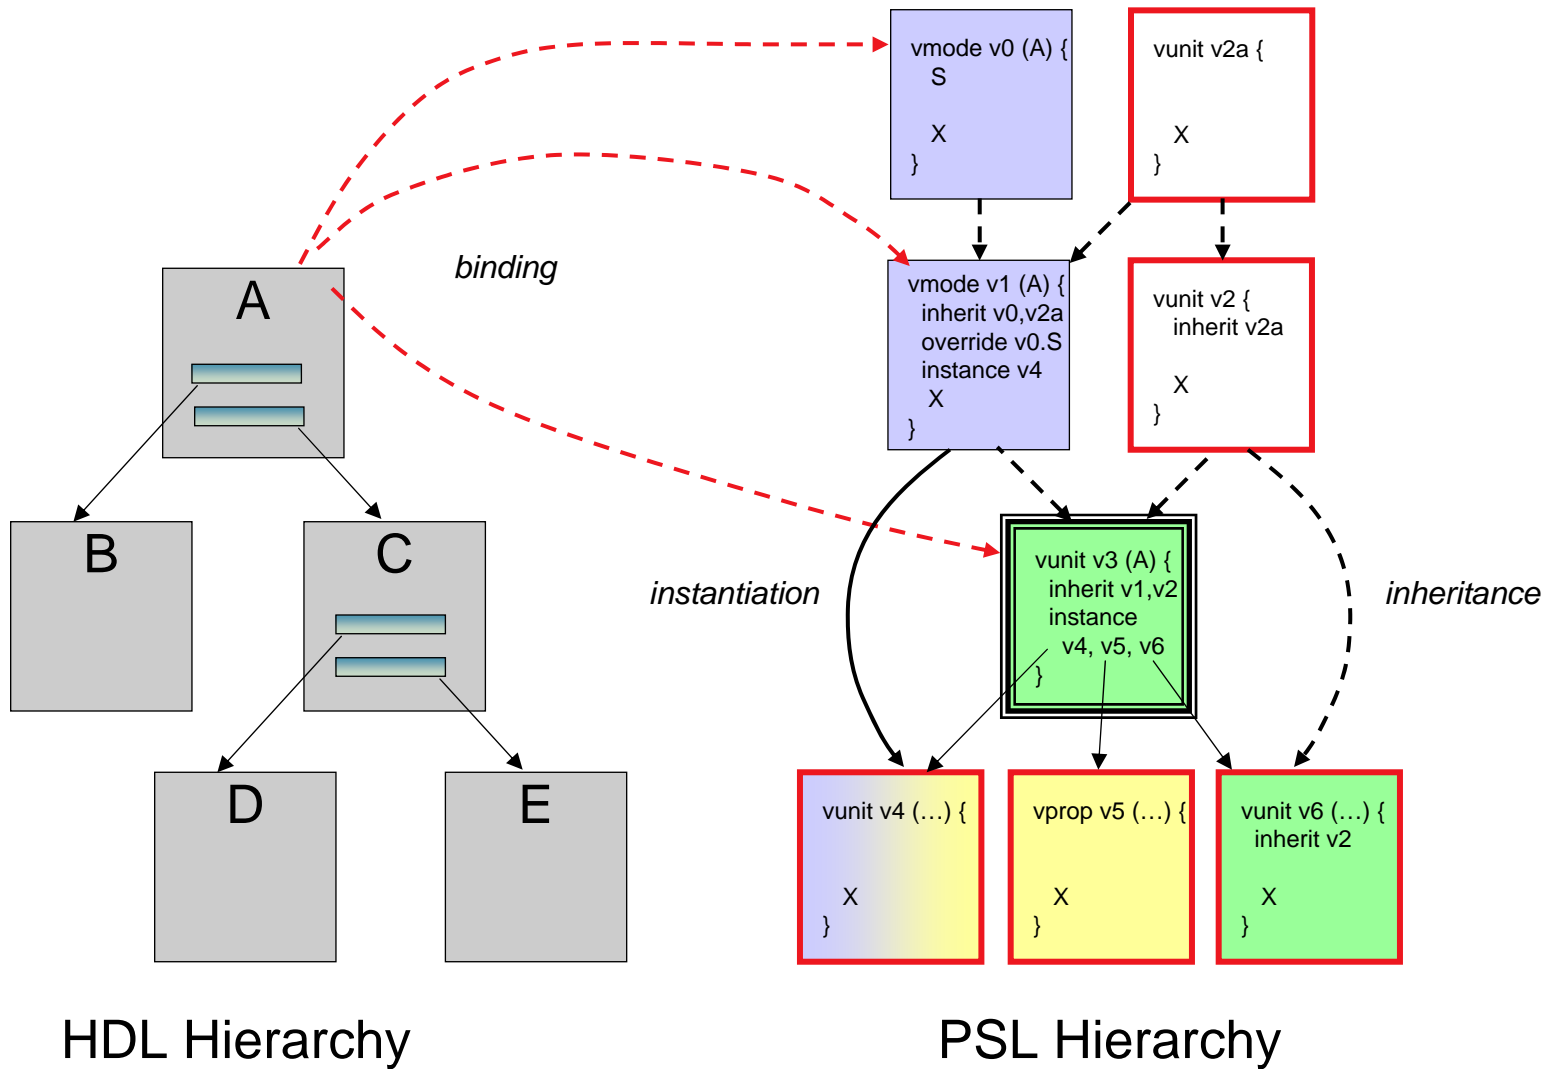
vmode v0 (A) {
S

X
}

vunit v2a {

X
}

binding

A

vmode v1 (A) {
inherit v0,v2a
override v0.S
instance v4
X
}

vunit v2 {
inherit v2a

X
}

B

C

vunit v3 (A) {
inherit v1,v2
instance
v4, v5, v6
}

instantiation

inheritance

D

E

vunit v4 (…) {

X
}

vprop v5 (…) {

X
}

vunit v6 (…) {
inherit v2

X
}

HDL Hierarchy

PSL Hierarchy